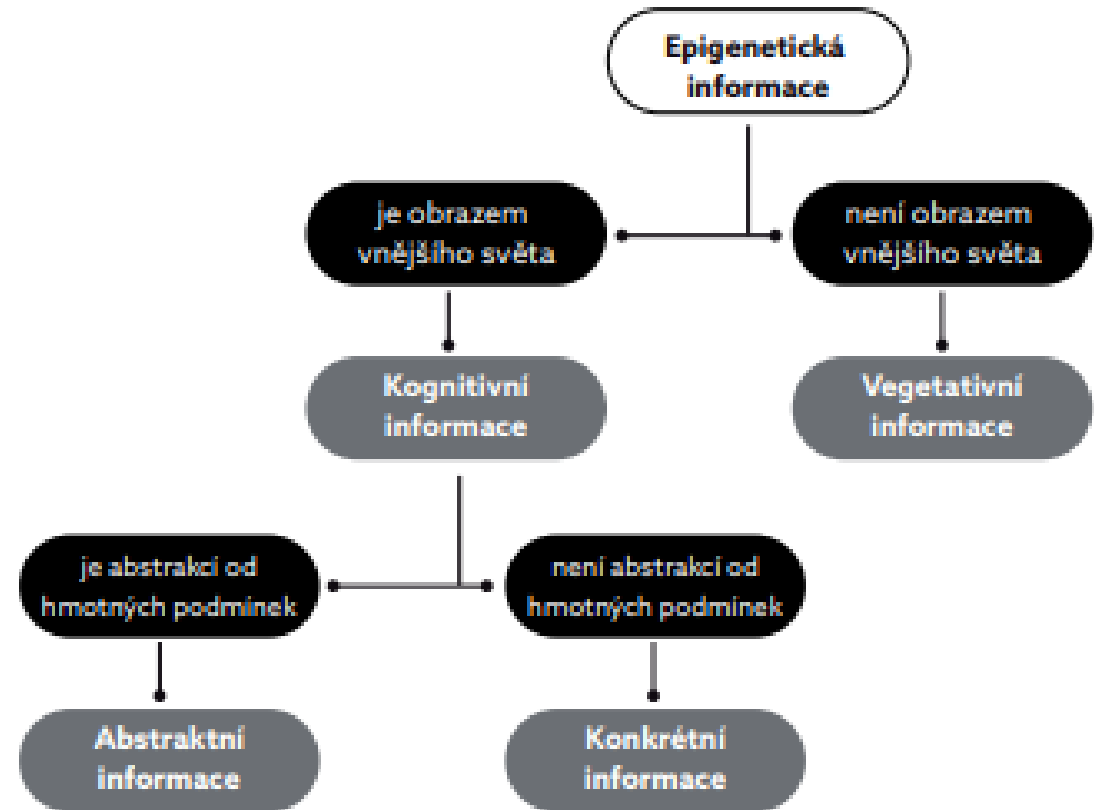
Epigenetická informace

je obrazem vnějšího světa

není obrazem vnějšího světa

Kognitivní informace

Vegetativní informace

je abstrakcí od hmotných podmínek

není abstrakcí od hmotných podmínek

Abstraktní informace

Konkrétní informace